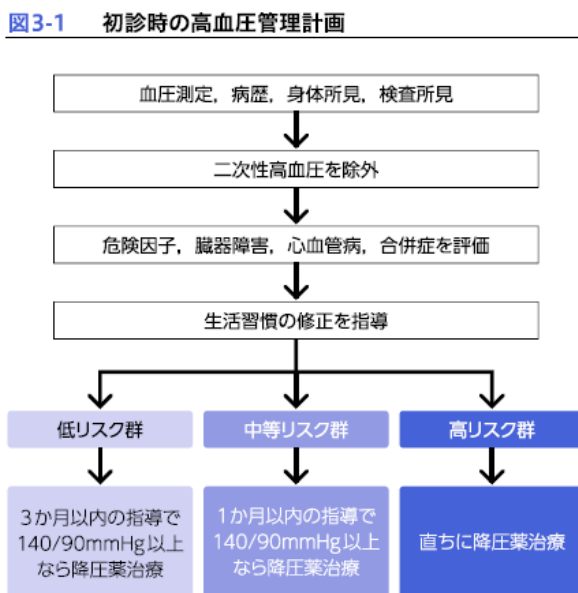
図3-1　初診時の高血圧管理計画

血圧測定，病歴，身体所見，検査所見

二次性高血圧を除外

危険因子，臓器障害，心血管病，合併症を評価

生活習慣の修正を指導

低リスク群

中等リスク群

高リスク群

3か月以内の指導で 140/90mmHg以上なら降圧薬治療

1か月以内の指導で 140/90mmHg以上なら降圧薬治療

直ちに降圧薬治療